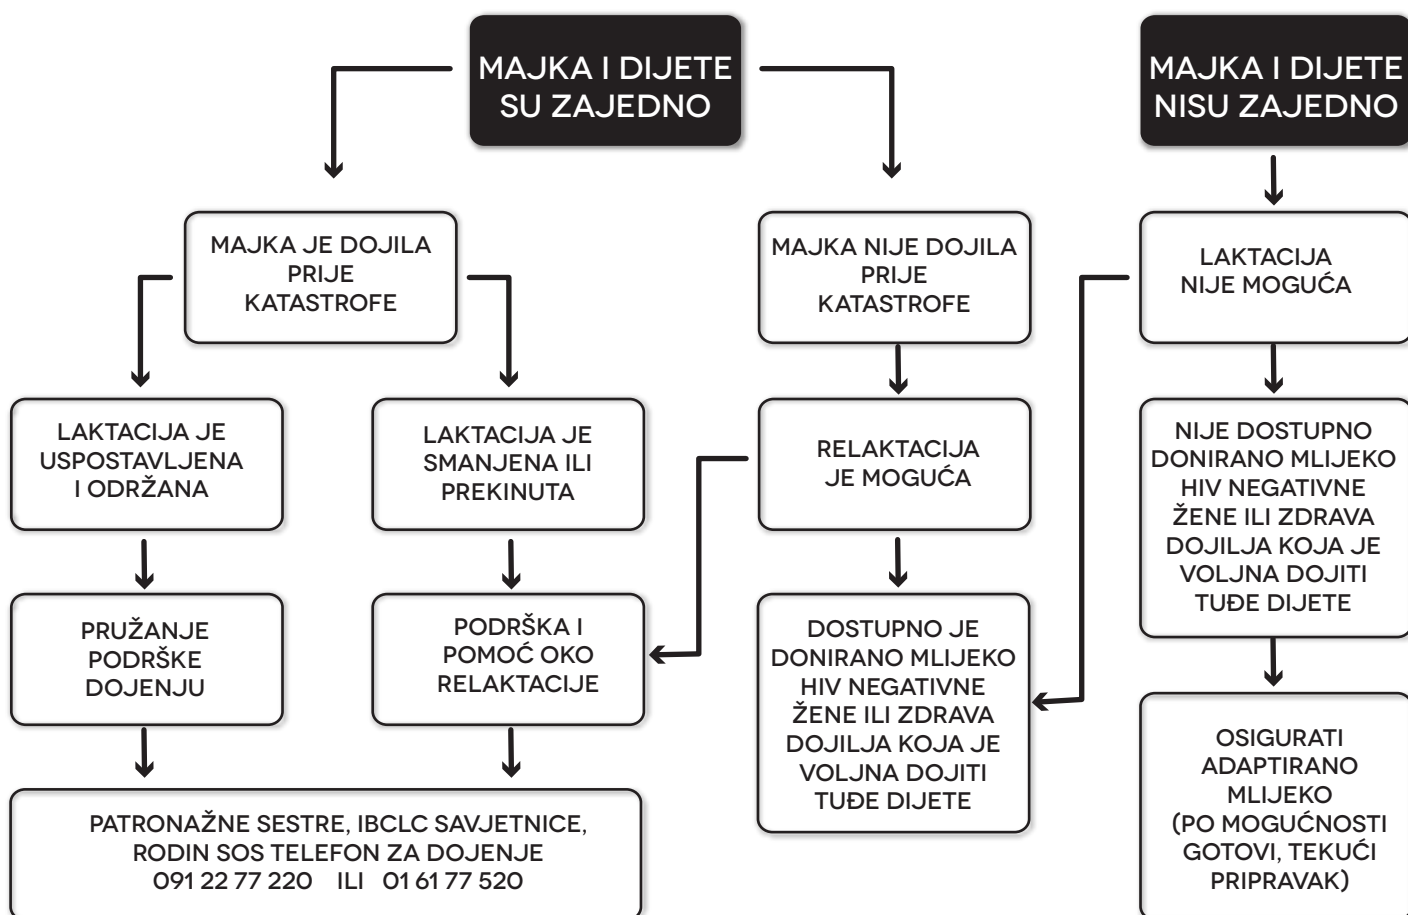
MAJKA I DIJETE SU ZAJEDNO

MAJKA I DIJETE NISU ZAJEDNO

MAJKA JE DOJILA PRIJE KATASTROFE

MAJKA NIJE DOJILA PRIJE KATASTROFE

LAKTACIJA NIJE MOGUĆA

LAKTACIJA JE USPOSTAVLJENA I ODRŽANA

LAKTACIJA JE SMANJENA ILI PREKINUTA

RELAKTACIJA JE MOGUĆA

NIJE DOSTUPNO DONIRANO MLIJEKO HIV NEGATIVNE ŽENE ILI ZDRAVA DOJILJA KOJA JE VOLJNA DOJITI TUĐE DIJETE

PRUŽANJE PODRŠKE DOJENJU

PODRŠKA I POMOĆ OKO RELAKTACIJE

DOSTUPNO JE DONIRANO MLIJEKO HIV NEGATIVNE ŽENE ILI ZDRAVA DOJILJA KOJA JE VOLJNA DOJITI TUĐE DIJETE

OSIGURATI ADAPTIRANO MLIJEKO (PO MOGUĆNOSTI GOTOVI, TEKUĆI PRIPRAVAK)

PATRONAŽNE SESTRE, IBCLC SAVJETNICE, RODIN SOS TELEFON ZA DOJENJE 091 22 77 220 ILI 01 61 77 520